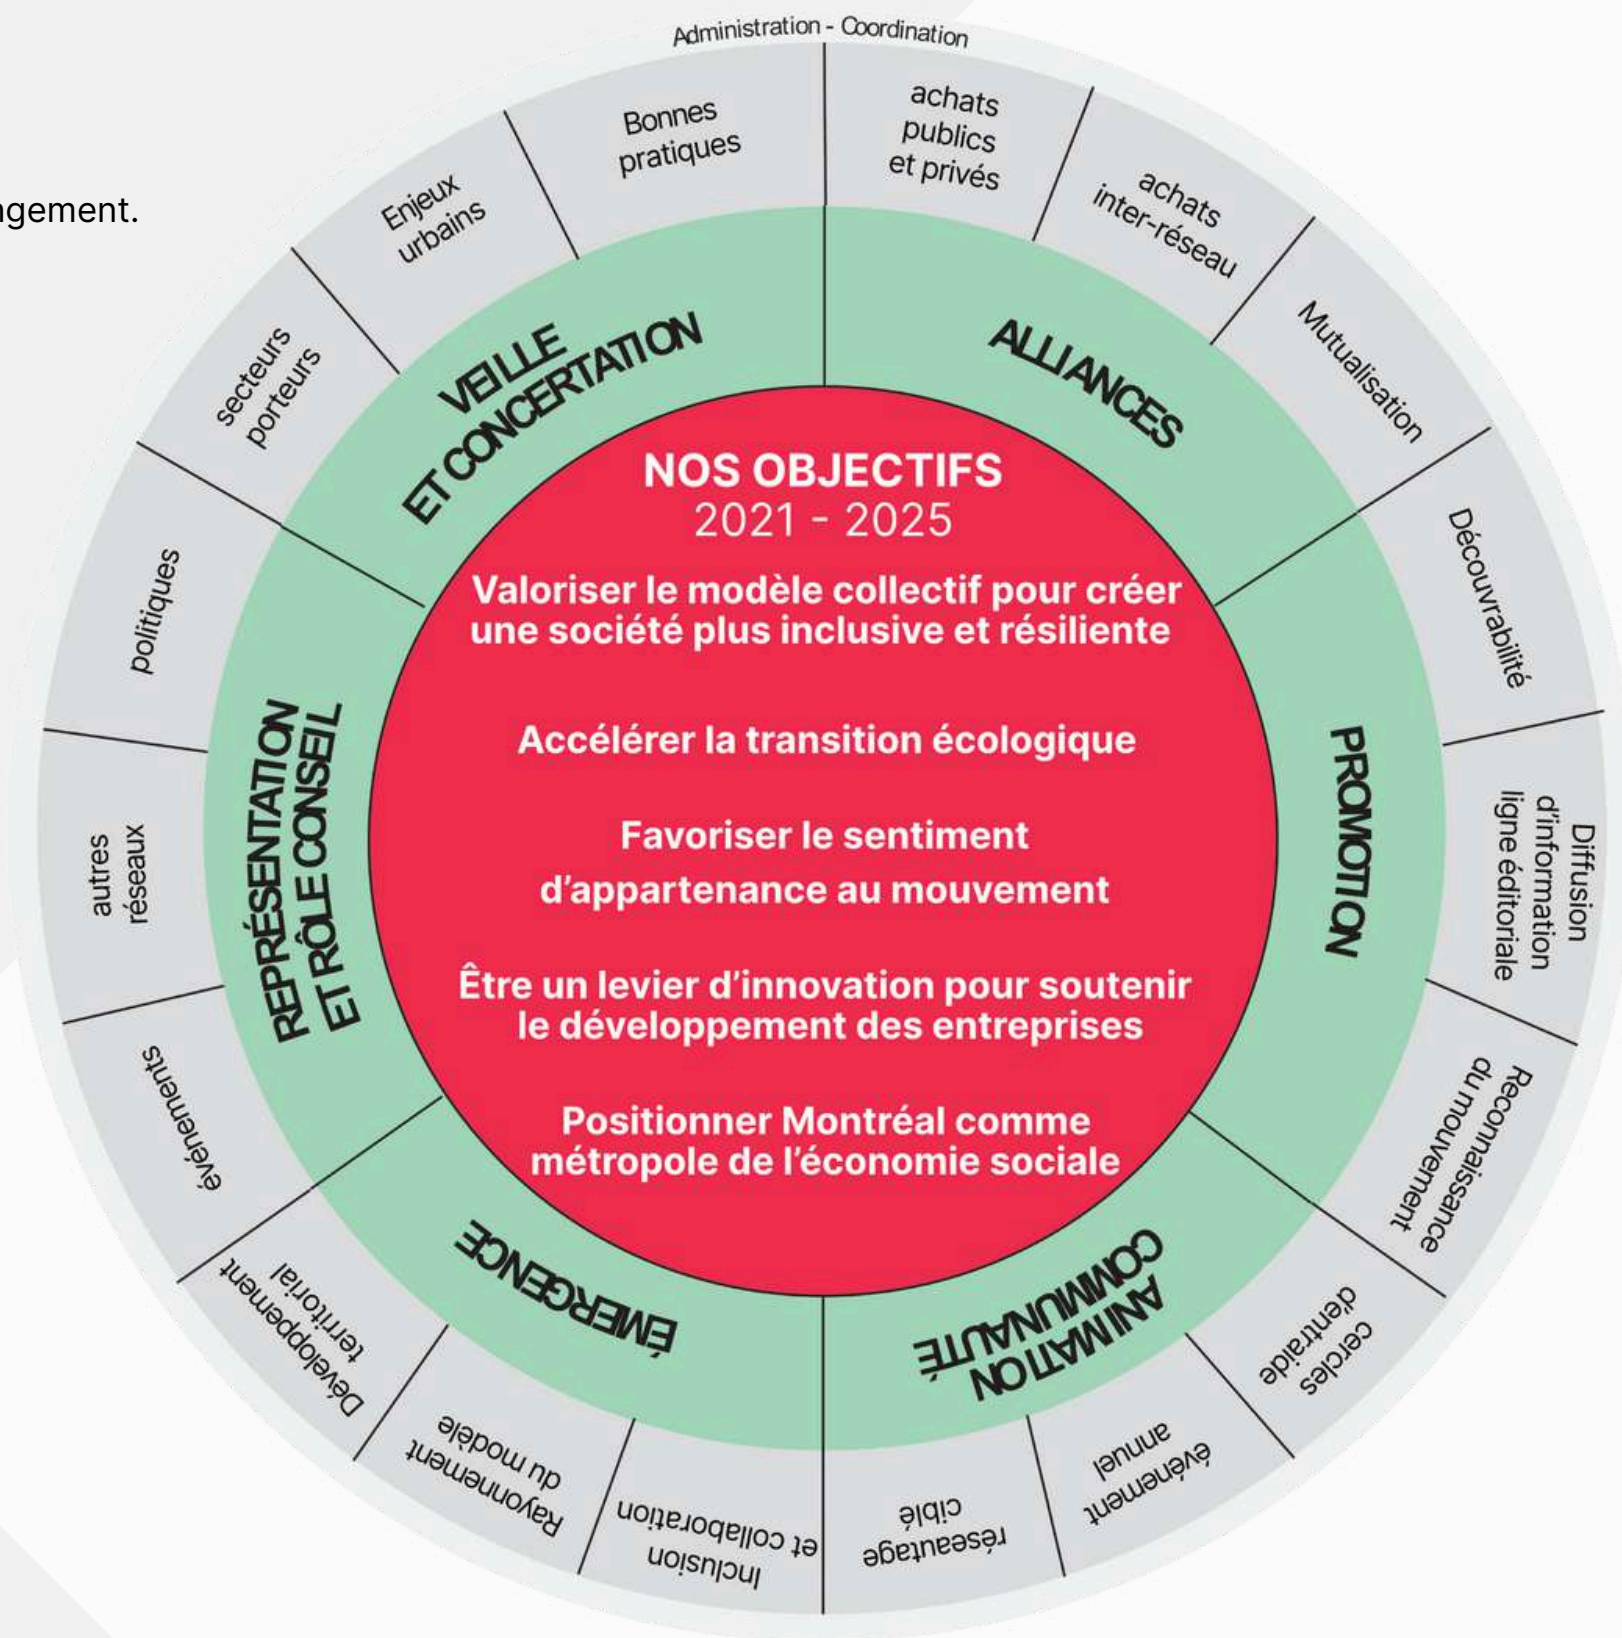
gement.

Administration - Coordination

NOS OBJECTIFS
2021 - 2025

Valoriser le modèle collectif pour créer une société plus inclusive et résiliente

Accélérer la transition écologique

Favoriser le sentiment d'appartenance au mouvement

Être un levier d'innovation pour soutenir le développement des entreprises

Positionner Montréal comme métropole de l'économie sociale

VEILLE ET CONCERTATION

ALLIANCES

PROMOTION

ANIMATION COMMUNAUTÉ

ÉMERGENCE

REPRÉSENTATION ET RÔLE CONSEIL

Bonnes pratiques

achats publics et privés

achats inter-réseau

Mutualisation

Découvrabilité

Diffusion d'information ligne éditoriale

Reconnaissance du mouvement

cercles d'entraide

événement annuel

réseautage ciblé

Inclusion et collaboration

Rayonnement du modèle

Développement territorial

événements

autres réseaux

politiques

secteurs porteurs

Enjeux urbains